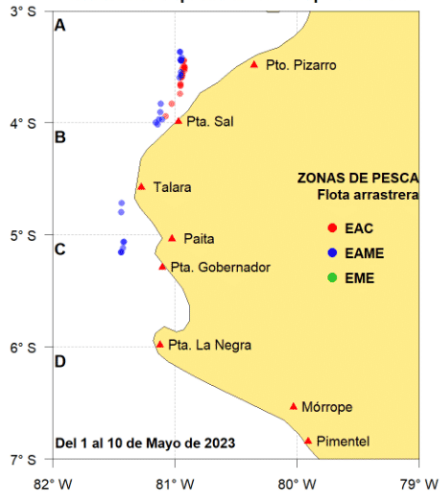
3° S
A
Pto. Pizarro
4° S
B
Pta. Sal
ZONAS DE PESCA
Flota arrastrera
Talara
5° S
C
Paita
EAC
EAME
Pta. Gobernador
EME
6° S
D
Pta. La Negra
Mórrope
Del 1 al 10 de Mayo de 2023
Pimentel
7° S
82° W
81° W
80° W
79° W